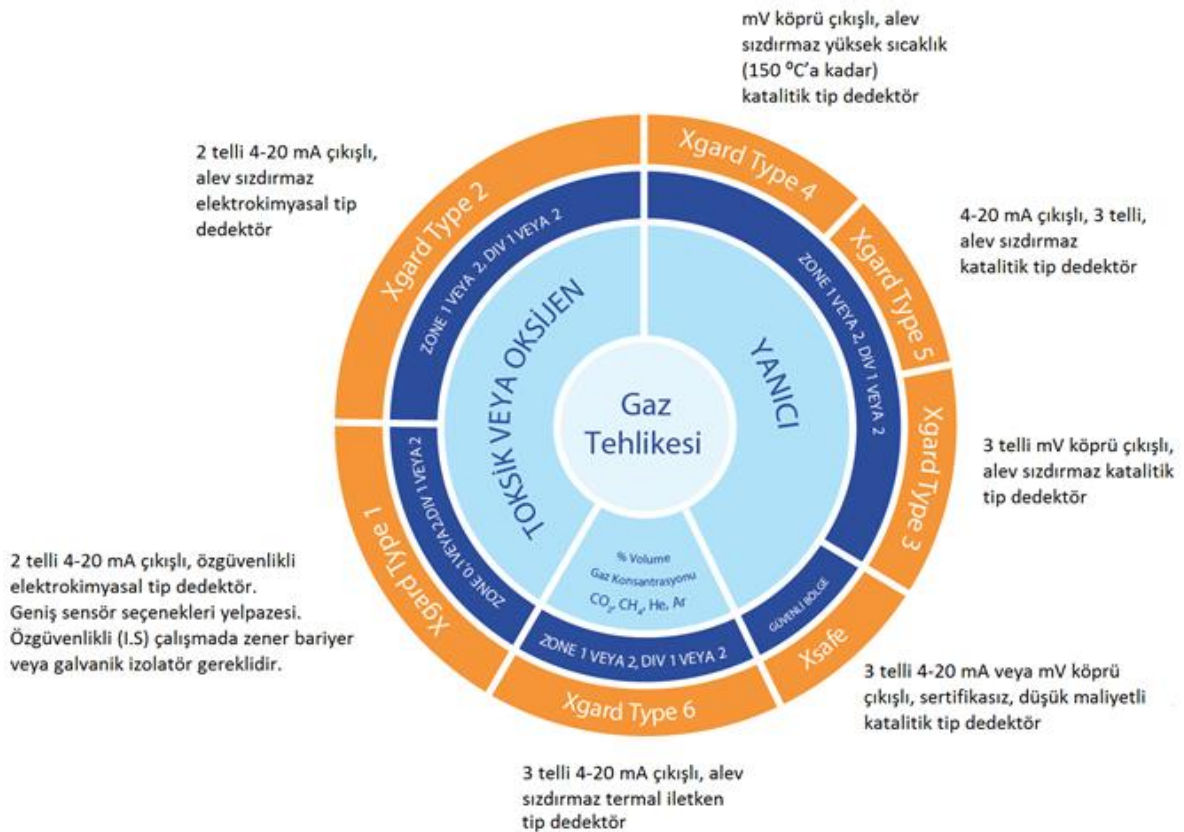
mV köprü çıkışlı, alev sızdırmaz yüksek sıcaklık (150 $^0$C'a kadar) katalitik tip dedektör

2 telli 4-20 mA çıkışlı, alev sızdırmaz elektrokimyasal tip dedektör

4-20 mA çıkışlı, 3 telli, alev sızdırmaz katalitik tip dedektör

Xgard Type 4

Xgard Type 2

Xgard Type 5

ZONE 1 VEYA 2, DIV 1 VEYA 2

ZONE 1 VEYA 2, DIV 1 VEYA 2

TOKSİK VEYA OKSİJEN

YANICI

Gaz Tehlikesi

Xgard Type 3

3 telli mV köprü çıkışlı, alev sızdırmaz katalitik tip dedektör

ZONE 0, 1 VEYA 2 DIV 1 VEYA 2

% Volume Gaz Konsantrasyonu $CO_2$, $CH_4$, He, Ar

2 telli 4-20 mA çıkışlı, özgüvenlikli elektrokimyasal tip dedektör. Geniş sensör seçenekleri yelpazesi. Özgüvenlikli (I.S) çalışmada zener bariyer veya galvanik izolatör gereklidir.

Xgard Type 1

GÜVENLİ BÖLGE

ZONE 1 VEYA 2, DIV 1 VEYA 2

Xsafe

3 telli 4-20 mA veya mV köprü çıkışlı, sertifikasız, düşük maliyetli katalitik tip dedektör

Xgard Type 6

3 telli 4-20 mA çıkışlı, alev sızdırmaz termal iletken tip dedektör